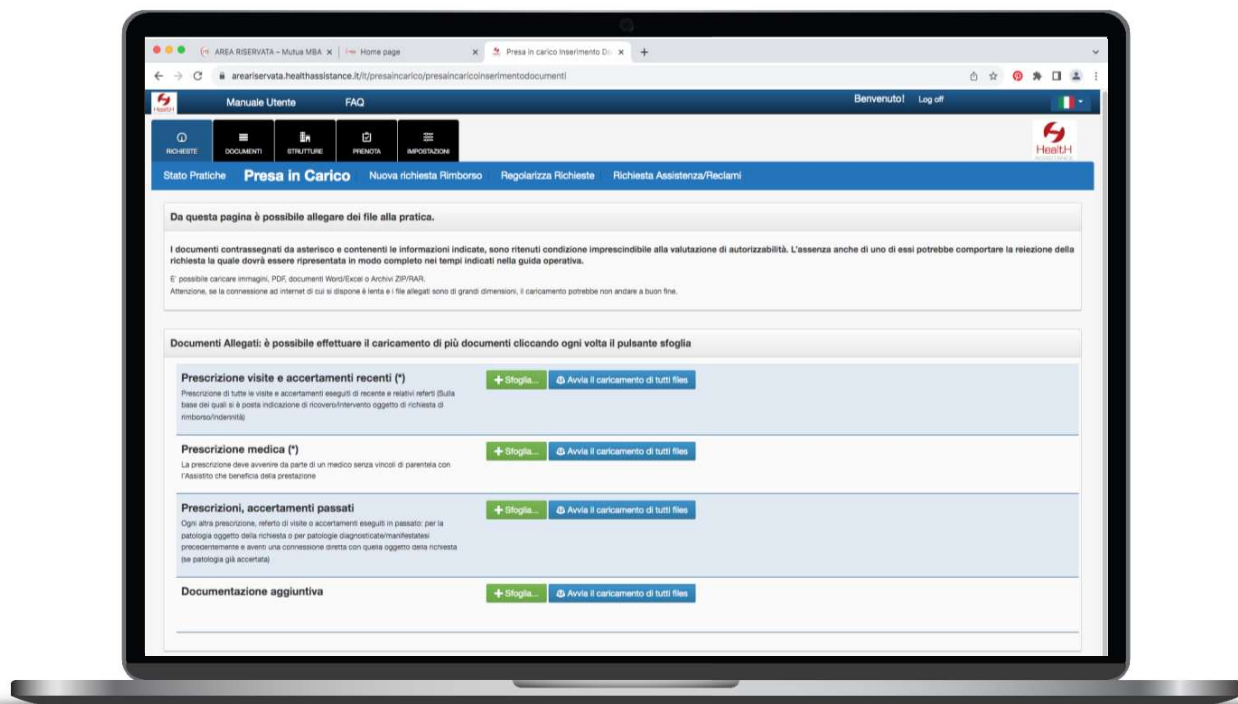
AREA RISERVATA – Mutua MBA × | Home page × | Presa in carico Inserimento Do × | +

areariservata.healthassistance.it/it/presaincarico/presaincaricoinserimentodocumenti

HealtH | Manuale Utente | FAQ | Benvenuto! | Log off

RICHIESTE | DOCUMENTI | STRUTTURE | PRENOTA | IMPOSTAZIONI

HealtH

Stato Pratiche | Presa in Carico | Nuova richiesta Rimborso | Regolarizza Richieste | Richiesta Assistenza/Reclami

Da questa pagina è possibile allegare dei file alla pratica.

I documenti contrassegnati da asterisco e contenenti le informazioni indicate, sono ritenuti condizione imprescindibile alla valutazione di autorizzabilità. L'assenza anche di uno di essi potrebbe comportare la reiezione della richiesta la quale dovrà essere ripresentata in modo completo nei tempi indicati nella guida operativa.

E' possibile caricare immagini, PDF, documenti Word/Excel o Archivi ZIP/RAR.
Attenzione, se la connessione ad internet di cui si dispone è lenta e i file allegati sono di grandi dimensioni, il caricamento potrebbe non andare a buon fine.

Documenti Allegati: è possibile effettuare il caricamento di più documenti cliccando ogni volta il pulsante sfoglia

Prescrizione visite e accertamenti recenti (*)
Prescrizione di tutte le visite e accertamenti eseguiti di recente e relativi referti (Sulla base dei quali si è posta indicazione di ricovero/intervento oggetto di richiesta di rimborso/indennità)
+ Sfoglia... | Avvia il caricamento di tutti files

Prescrizione medica (*)
La prescrizione deve avvenire da parte di un medico senza vincoli di parentela con l'Assistito che beneficia della prestazione
+ Sfoglia... | Avvia il caricamento di tutti files

Prescrizioni, accertamenti passati
Ogni altra prescrizione, referto di visite o accertamenti eseguiti in passato: per la patologia oggetto della richiesta o per patologie diagnosticate/manifestatesi precedentemente e aventi una connessione diretta con quella oggetto della richiesta (se patologia già accertata)
+ Sfoglia... | Avvia il caricamento di tutti files

Documentazione aggiuntiva
+ Sfoglia... | Avvia il caricamento di tutti files